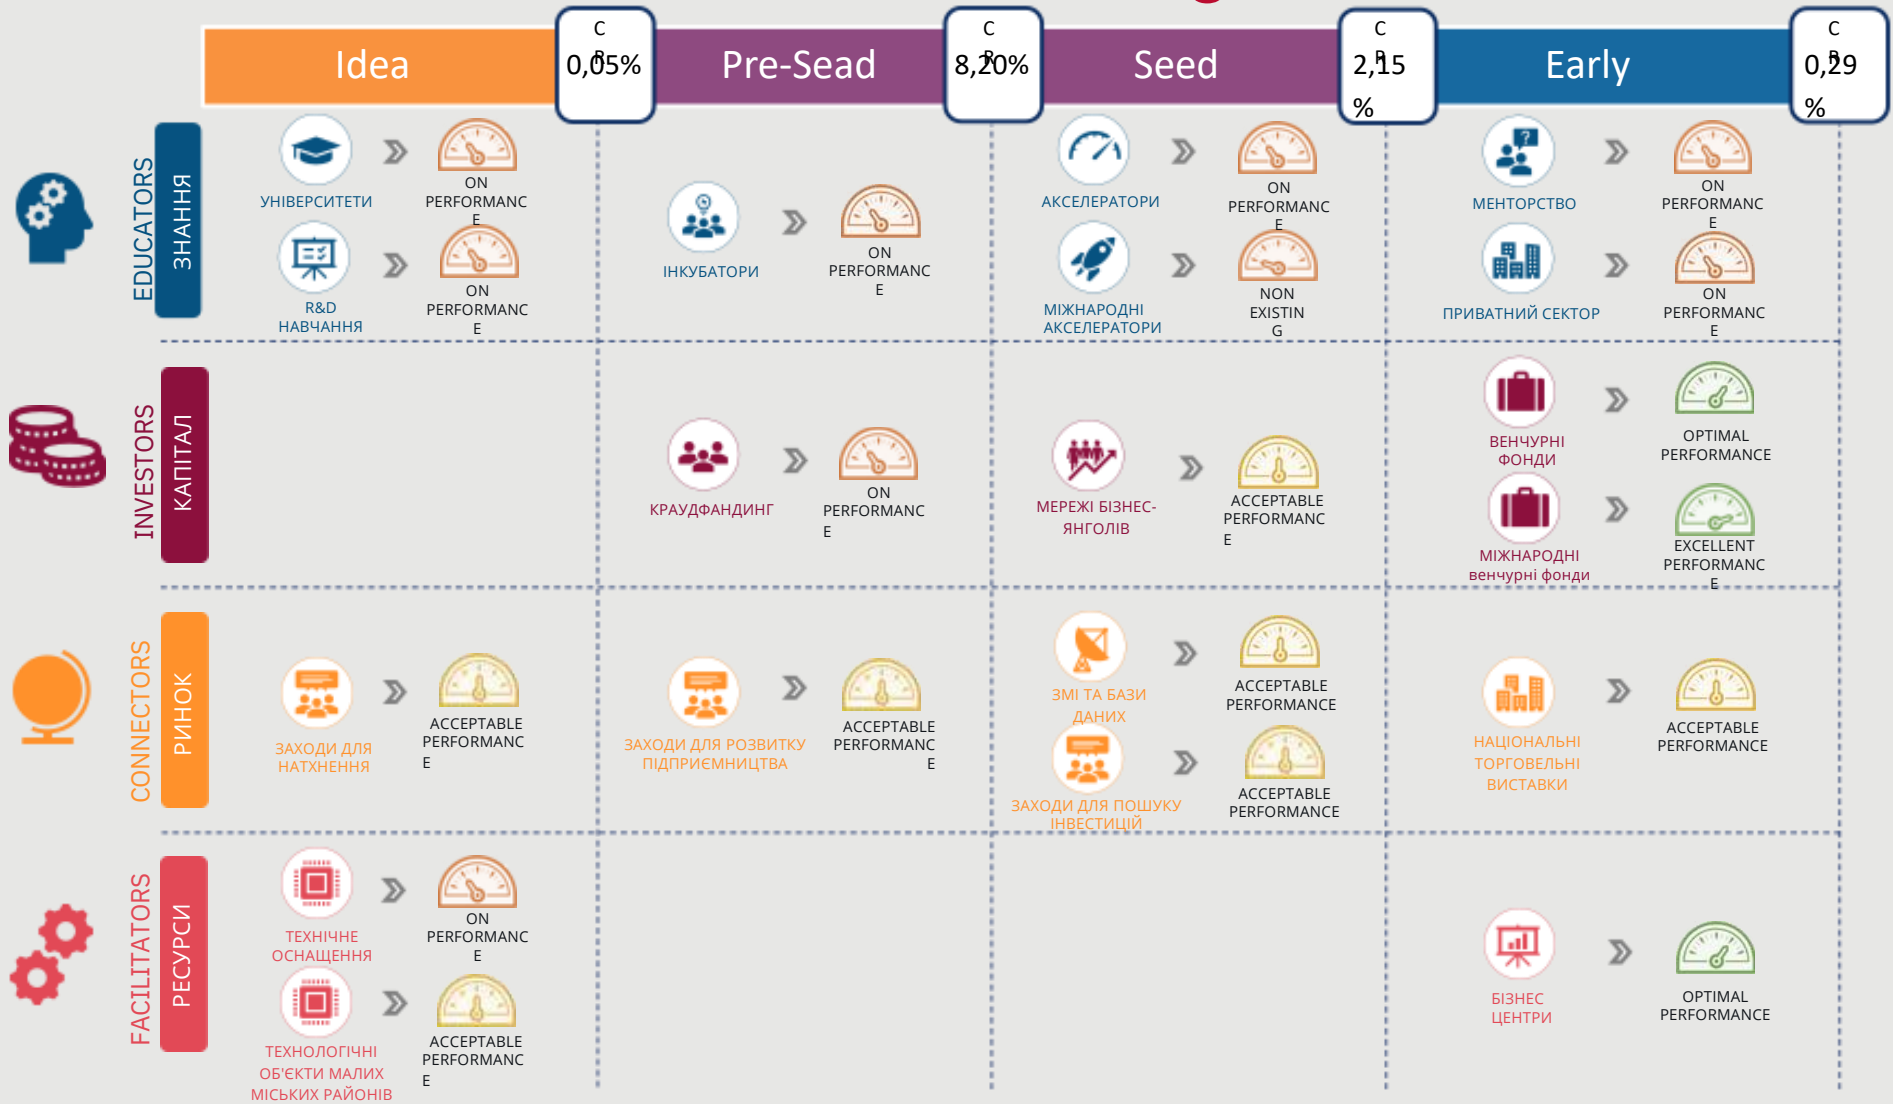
Idea

C
R
0,05%

Pre-Sead

C
R
8,20%

Seed

C
R
2,15
%

Early

C
R
0,29
%

EDUCATORS
ЗНАННЯ

УНІВЕРСИТЕТИ
ON PERFORMANCE

R&D НАВЧАННЯ
ON PERFORMANCE

ІНКУБАТОРИ
ON PERFORMANCE

АКСЕЛЕРАТОРИ
ON PERFORMANCE

МІЖНАРОДНІ АКСЕЛЕРАТОРИ
NON EXISTING

МЕНТОРСТВО
ON PERFORMANCE

ПРИВАТНИЙ СЕКТОР
ON PERFORMANCE

INVESTORS
КАПІТАЛ

КРАУДФАНДИНГ
ON PERFORMANCE

МЕРЕЖІ БІЗНЕС-ЯНГОЛІВ
ACCEPTABLE PERFORMANCE

ВЕНЧУРНІ ФОНДИ
OPTIMAL PERFORMANCE

МІЖНАРОДНІ венчурні фонди
EXCELLENT PERFORMANCE

CONNECTORS
РИНОК

ЗАХОДИ ДЛЯ НАТХНЕННЯ
ACCEPTABLE PERFORMANCE

ЗАХОДИ ДЛЯ РОЗВИТКУ ПІДПРИЄМНИЦТВА
ACCEPTABLE PERFORMANCE

ЗМІ ТА БАЗИ ДАНИХ
ACCEPTABLE PERFORMANCE

ЗАХОДИ ДЛЯ ПОШУКУ ІНВЕСТИЦІЙ
ACCEPTABLE PERFORMANCE

НАЦІОНАЛЬНІ ТОРГОВЕЛЬНІ ВИСТАВКИ
ACCEPTABLE PERFORMANCE

FACILITATORS
РЕСУРСИ

ТЕХНІЧНЕ ОСНАЩЕННЯ
ON PERFORMANCE

ТЕХНОЛОГІЧНІ ОБ'ЄКТИ МАЛИХ МІСЬКИХ РАЙОНІВ
ACCEPTABLE PERFORMANCE

БІЗНЕС ЦЕНТРИ
OPTIMAL PERFORMANCE